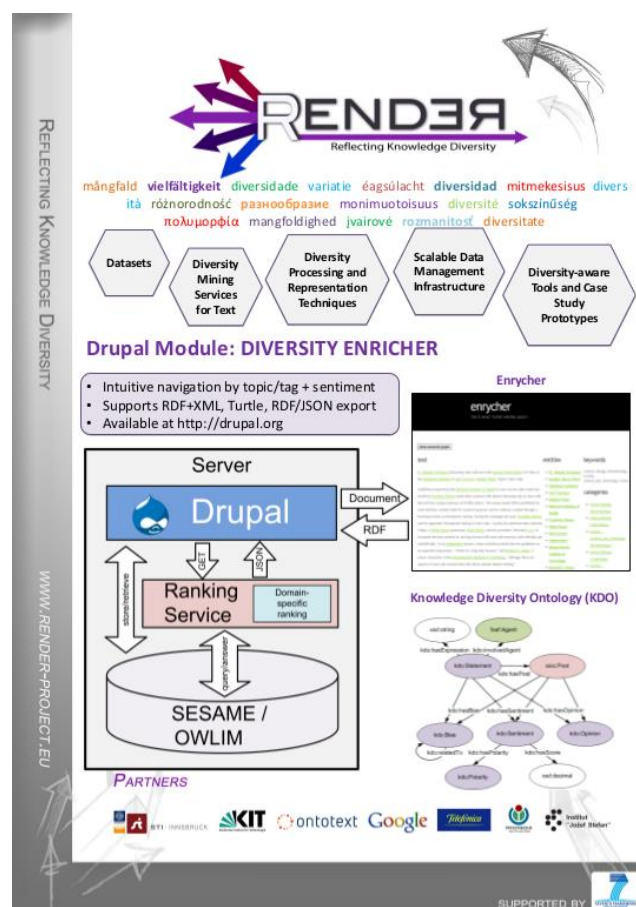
REFLECTING KNOWLEDGE DIVERSITY

WWW.RENDER-PROJECT.EU

RENDER
Reflecting Knowledge Diversity

mångfald vielfältigkeit diversidade variatie éagsúlacht diversidad mitmekesisus divers ità różnorodność разнообразие monimuotoisuus diversité sokszínűség πολυμορφία mangfoldighed įvairovė raznolikost diversitate

Datasets

Diversity Mining Services for Text

Diversity Processing and Representation Techniques

Scalable Data Management Infrastructure

Diversity-aware Tools and Case Study Prototypes

Drupal Module: DIVERSITY ENRICHER

• Intuitive navigation by topic/tag + sentiment
• Supports RDF+XML, Turtle, RDF/JSON export
• Available at http://drupal.org

Enrycher

enrycher

Server

Drupal

Document

RDF

GET

JSON

store/retrieve

Ranking Service

Domain-specific ranking

query/answer

SESAME / OWLIM

Knowledge Diversity Ontology (KDO)

xsd:string

foaf:Agent

kdo:hasExpression

kdo:involvedAgent

kdo:Statement

sioc:Post

kdo:hasPost

kdo:hasBias

kdo:hasSentiment

kdo:hasOpinion

kdo:Bias

kdo:Sentiment

kdo:Opinion

kdo:relatedTo

kdo:hasPolarity

kdo:hasScore

kdo:Polarity

xsd:decimal

PARTNERS

STI INNSBRUCK

KIT

ontotext

Google

Telefónica

WIKIMEDIA

Institut "Jožef Stefan"

SUPPORTED BY